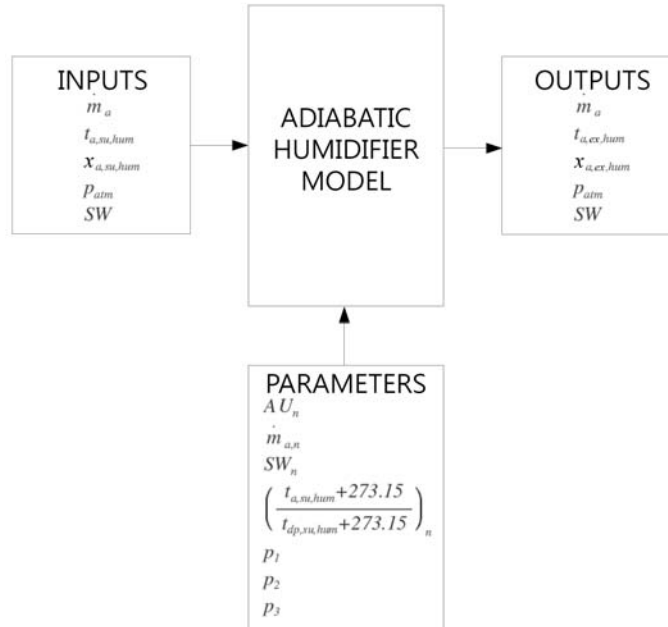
INPUTS
$\dot{m}_a$
$t_{a,su,hum}$
$x_{a,su,hum}$
$p_{atm}$
$SW$

ADIABATIC HUMIDIFIER MODEL

OUTPUTS
$\dot{m}_a$
$t_{a,ex,hum}$
$x_{a,ex,hum}$
$p_{atm}$
$SW$

PARAMETERS
$AU_n$
$\dot{m}_{a,n}$
$SW_n$
$\left(\frac{t_{a,su,hum}+273.15}{t_{dp,su,hum}+273.15}\right)_n$
$p_1$
$p_2$
$p_3$